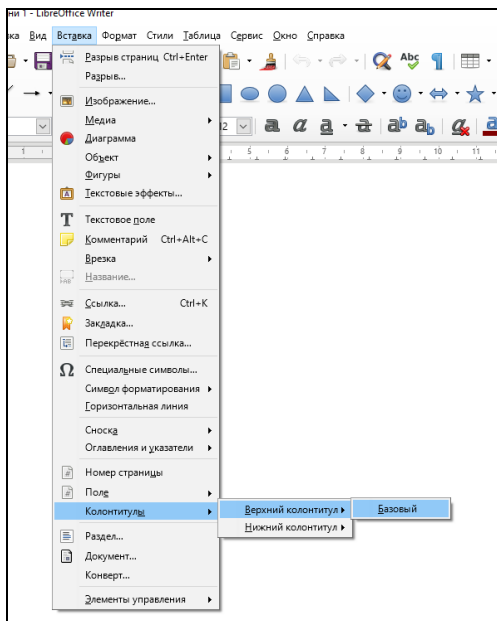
ни 1 - LibreOffice Writer

ка Вид Вставка Формат Стили Таблица Сервис Окно Справка

Разрыв страниц Ctrl+Enter
Разрыв...
Изображение...
Медиа
Диаграмма
Объект
Фигуры
Текстовые эффекты...
Текстовое поле
Комментарий Ctrl+Alt+C
Врезка
Название...
Ссылка... Ctrl+K
Закладка...
Перекрёстная ссылка...
Специальные символы...
Символ форматирования
Горизонтальная линия
Сноска
Оглавления и указатели
Номер страницы
Поле
Колонтитулы
Раздел...
Документ...
Конверт...
Элементы управления

Верхний колонтитул
Нижний колонтитул

Базовый

12

1 2 3 4 5 6 7 8 9 10 11